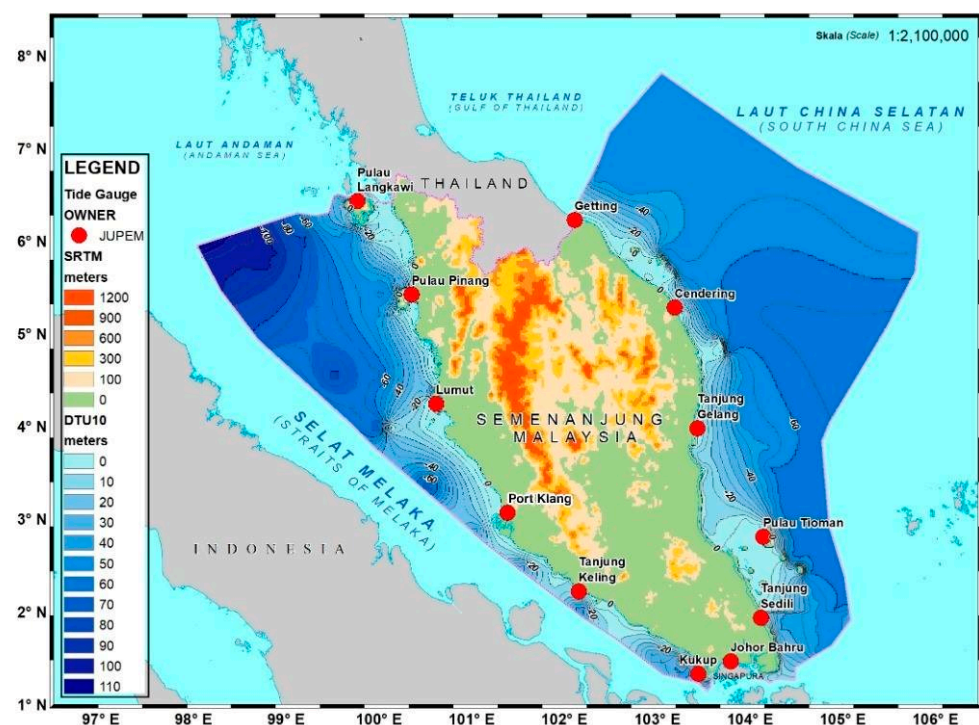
Skala (Scale) 1:2,100,000

TELUK THAILAND
(GULF OF THAILAND)

LAUT CHINA SELATAN
(SOUTH CHINA SEA)

LAUT ANDAMAN
(ANDAMAN SEA)

LEGEND
Tide Gauge
OWNER
JUPEM
SRTM
meters
1200
900
600
300
100
0
DTU10
meters
0
10
20
30
40
50
60
70
80
90
100
110

Pulau Langkawi
THAILAND
Getting
Pulau Pinang
Cendering
Lumut
SEMENANJUNG MALAYSIA
Tanjung Gelang
SELAT MELAKA
(STRAITS OF MELAKA)
Port Klang
INDONESIA
Pulau Tioman
Tanjung Keling
Tanjung Sedili
Johor Bahru
Kukup
SINGAPURA

8° N
7° N
6° N
5° N
4° N
3° N
2° N
1° N

97° E
98° E
99° E
100° E
101° E
102° E
103° E
104° E
105° E
106° E